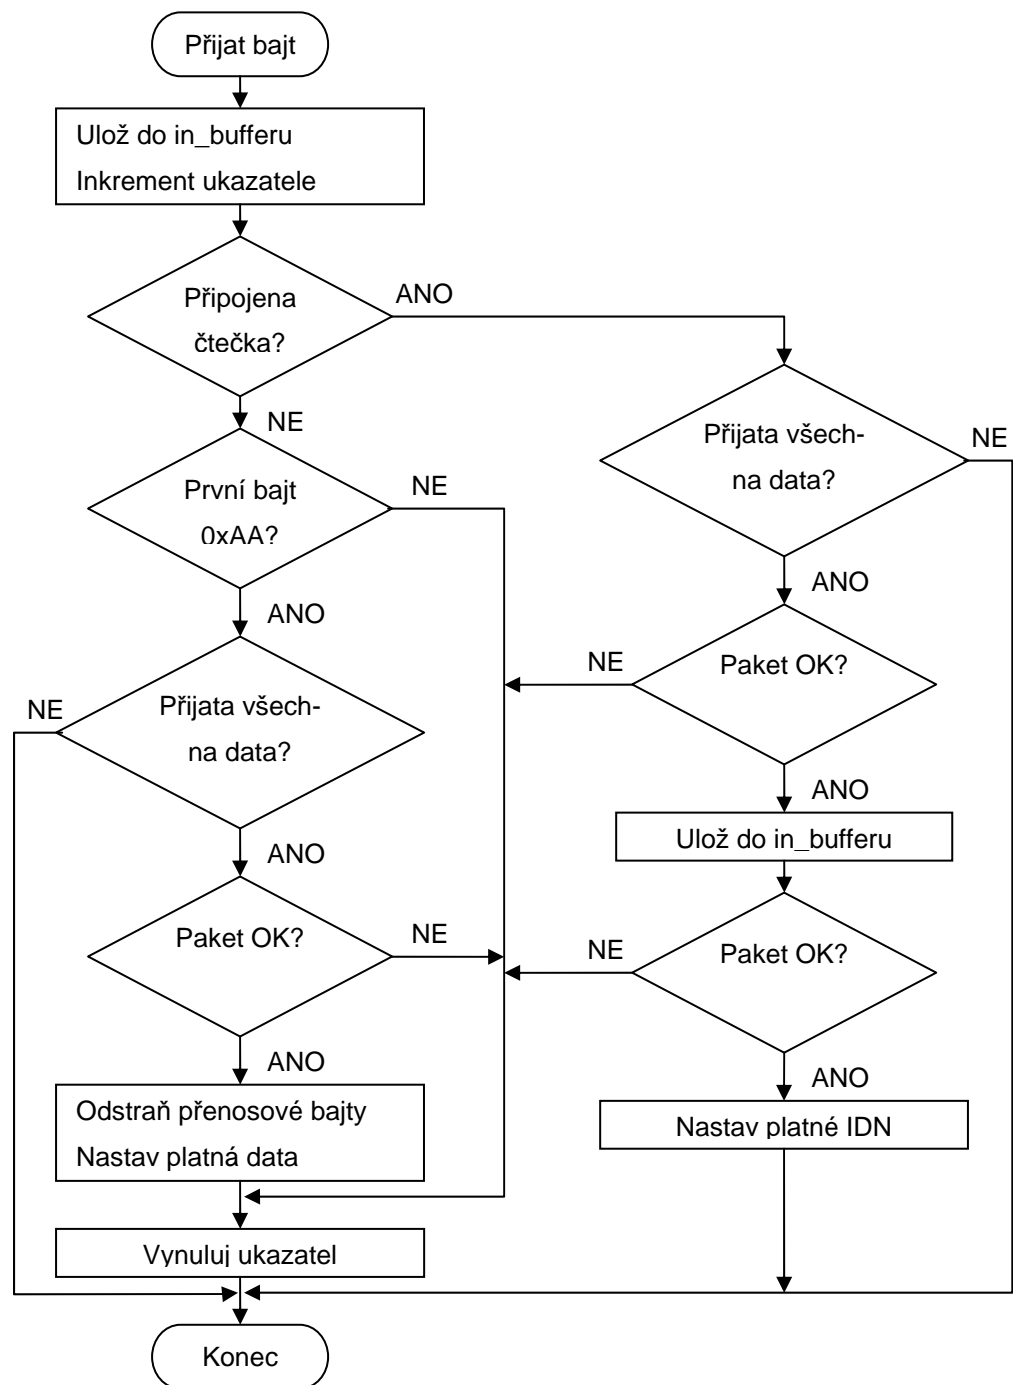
Přijat bajt

Ulož do in_bufferu
Inkrement ukazatele

Připojena čtečka?

ANO

NE

Přijata všechna data?

NE

První bajt 0xAA?

NE

ANO

ANO

NE

Paket OK?

NE

Přijata všechna data?

ANO

ANO

Ulož do in_bufferu

Paket OK?

NE

NE

Paket OK?

ANO

ANO

Odstraň přenosové bajty
Nastav platná data

Nastav platné IDN

Vynuluj ukazatel

Konec